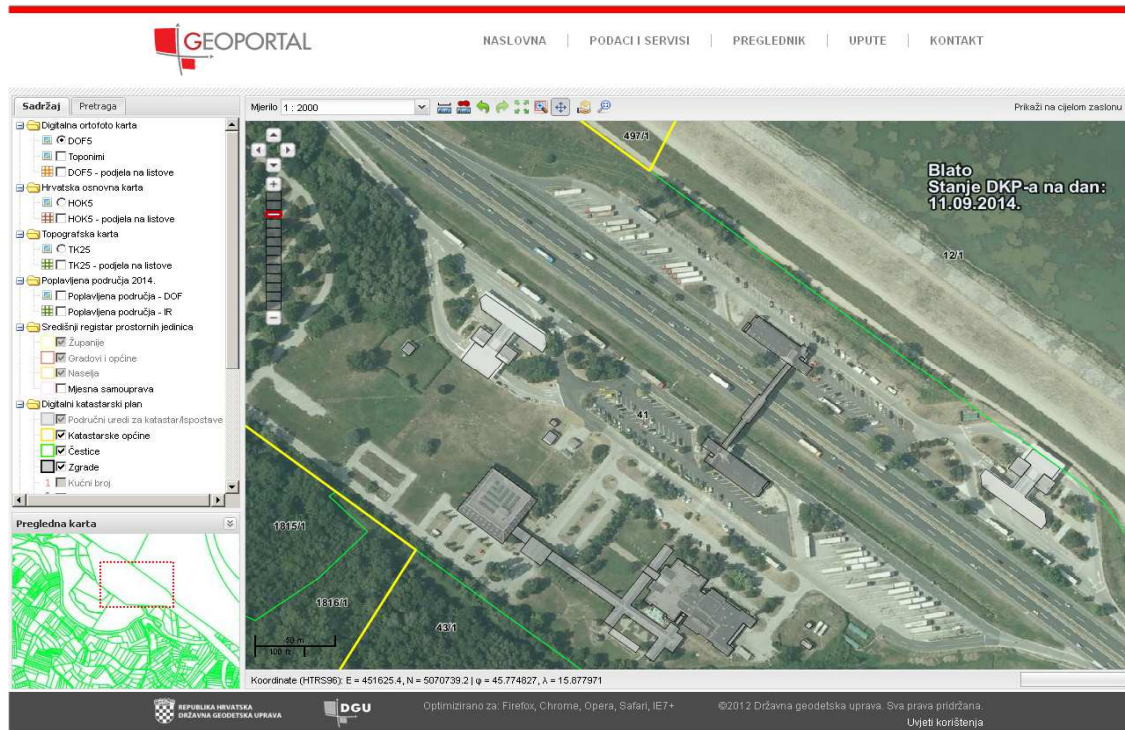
GEOPORTAL

NASLOVNA | PODACI I SERVISI | PREGLEDNIK | UPUTE | KONTAKT

Sadržaj | Pretraga

Digitalna ortofoto karta
DOF5
Toponimi
DOF5 - podjela na listove
Hrvatska osnovna karta
HOK5
HOK5 - podjela na listove
Topografska karta
TK25
TK25 - podjela na listove
Poplavljena područja 2014.
Poplavljena područja - DOF
Poplavljena područja - IR
Središnji registar prostornih jedinica
Županije
Gradovi i općine
Naselja
Mjesna samouprava
Digitalni katastarski plan
Područni uredi za katastar/ispostave
Katastarske općine
Čestice
Zgrade
1 Kućni broj

Pregledna karta

Mjerilo 1 : 2000

Prikaži na cijelom zaslonu

497/1

Blato
Stanje DKP-a na dan:
11.09.2014.

12/1

41

1815/1

1816/1

43/1

50 m
100 ft

Koordinate (HTRS96): E = 451625.4, N = 5070739.2 | φ = 45.774827, λ = 15.877971

REPUBLIKA HRVATSKA
DRŽAVNA GEODETSKA UPRAVA

DGU

Optimizirano za: Firefox, Chrome, Opera, Safari, IE7+

©2012 Državna geodetska uprava. Sva prava pridržana.
Uvjeti korištenja